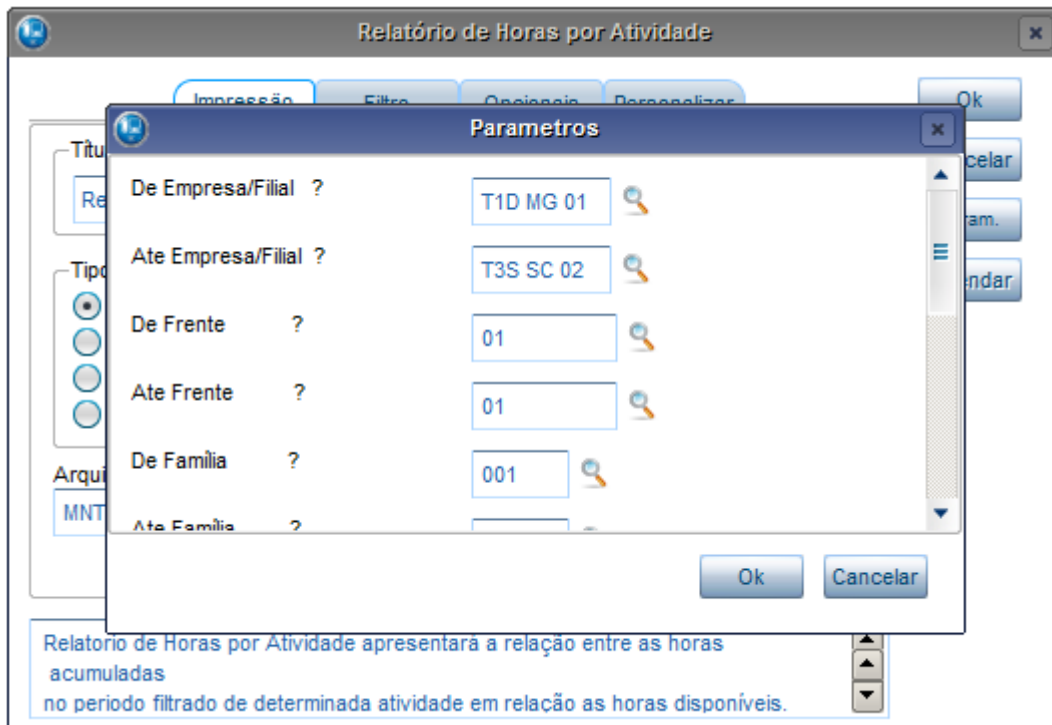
Relatório de Horas por Atividade

Impressão Filtro Opcionais Personalizar

Ok
celar
ram.
endar

Títu
Re
Tipo
Arqui
MNT

Parametros

De Empresa/Filial ? T1D MG 01
Ate Empresa/Filial ? T3S SC 02
De Frente ? 01
Ate Frente ? 01
De Família ? 001
Ate Família ?

Ok Cancelar

Relatorio de Horas por Atividade apresentará a relação entre as horas acumuladas
no periodo filtrado de determinada atividade em relação as horas disponíveis.